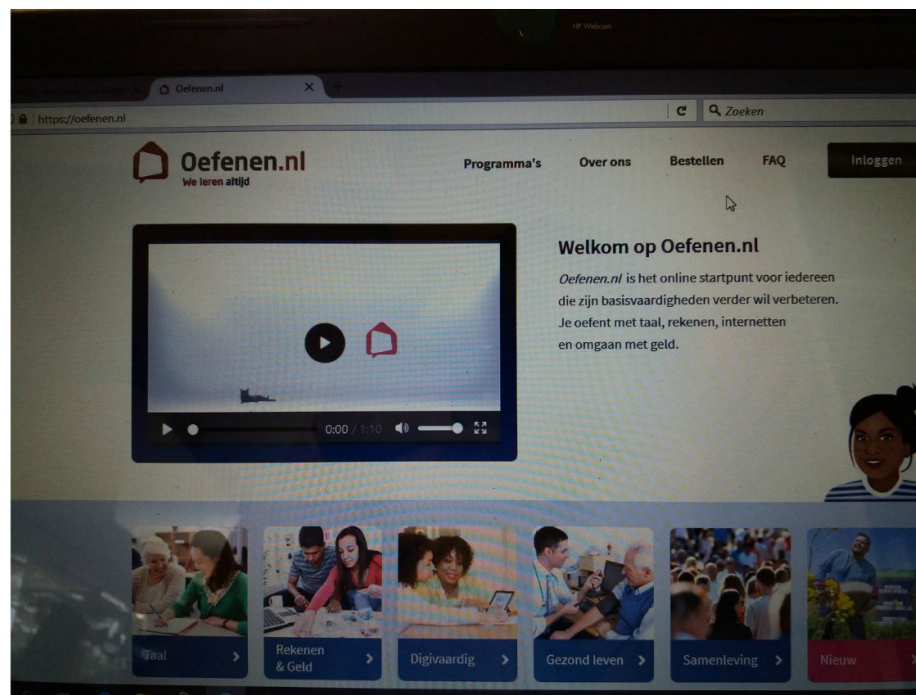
HP Webcam

Oefenen.nl

https://oefenen.nl

Zoeken

Oefenen.nl
We leren altijd

Programma's
Over ons
Bestellen
FAQ
Inloggen

0:00 / 1:10

Welkom op Oefenen.nl

*Oefenen.nl* is het online startpunt voor iedereen die zijn basisvaardigheden verder wil verbeteren. Je oefent met taal, rekenen, internetten en omgaan met geld.

Taal
Rekenen & Geld
Digivaardig
Gezond leven
Samenleving
Nieuw